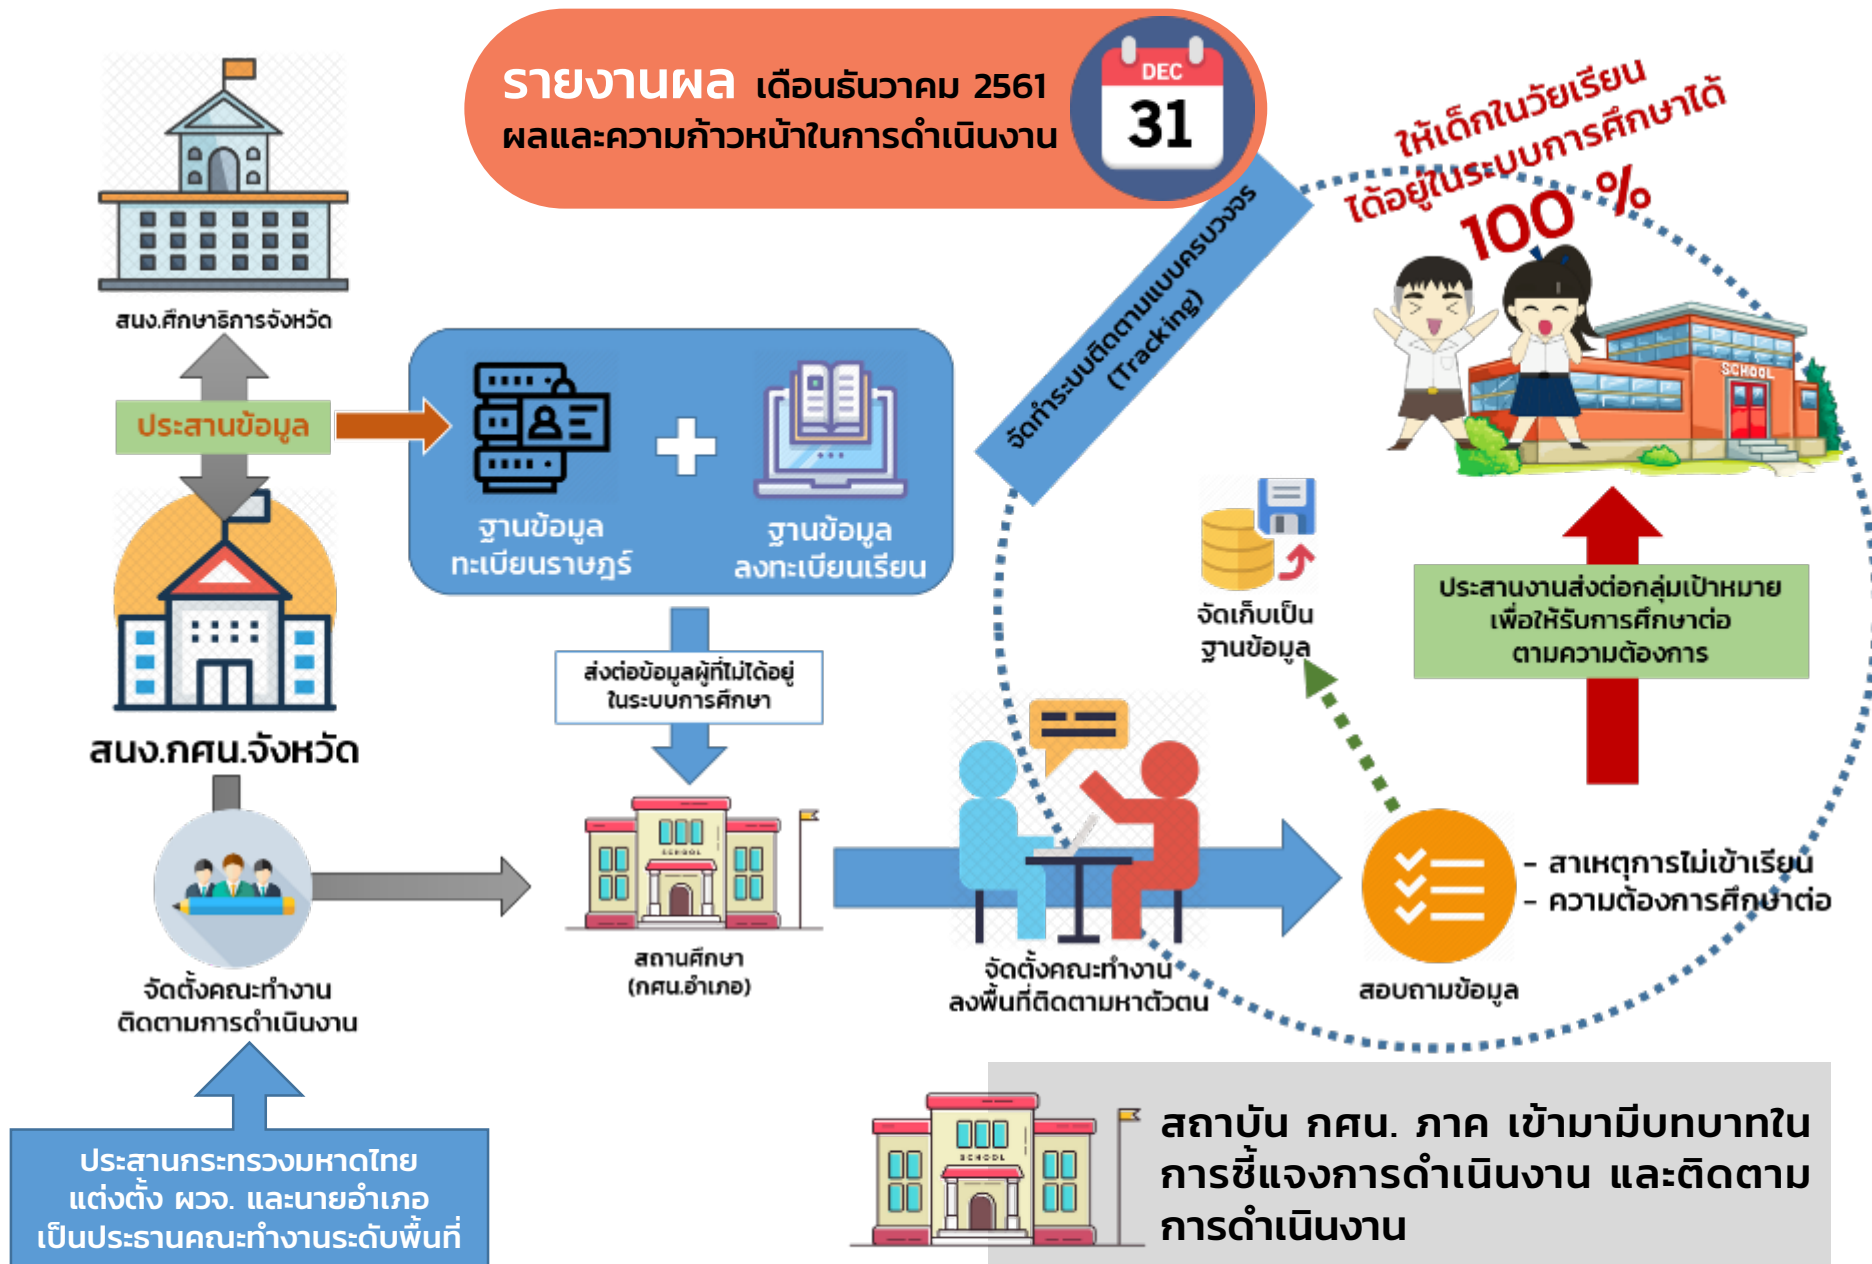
รายงานผล เดือนธันวาคม 2561
ผลและความก้าวหน้าในการดำเนินงาน

DEC
31

ให้เด็กในวัยเรียน
ได้อยู่ในระบบการศึกษาได้
100 %

สนง.ศึกษาธิการจังหวัด

ประสานข้อมูล

ฐานข้อมูล
ทะเบียนราษฎร์

ฐานข้อมูล
ลงทะเบียนเรียน

จัดทำระบบติดตามแบบครบวงจร
(Tracking)

SCHOOL

จัดเก็บเป็น
ฐานข้อมูล

ประสานงานส่งต่อกลุ่มเป้าหมาย
เพื่อให้รับการศึกษาต่อ
ตามความต้องการ

สนง.กศน.จังหวัด

ส่งต่อข้อมูลผู้ที่ไม่ได้อยู่
ในระบบการศึกษา

- สาเหตุการไม่เข้าเรียน
- ความต้องการศึกษาต่อ

จัดตั้งคณะทำงาน
ติดตามการดำเนินงาน

สถานศึกษา
(กศน.อำเภอ)

จัดตั้งคณะทำงาน
ลงพื้นที่ติดตามหาตัวตน

สอบถามข้อมูล

ประสานกระทรวงมหาดไทย
แต่งตั้ง ผวจ. และนายอำเภอ
เป็นประธานคณะทำงานระดับพื้นที่

สถาบัน กศน. ภาค เข้ามามีบทบาทใน
การชี้แจงการดำเนินงาน และติดตาม
การดำเนินงาน